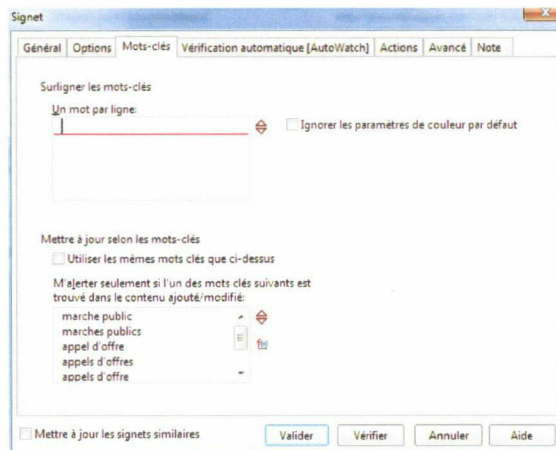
Signet

Général | Options | Mots-clés | Vérification automatique [AutoWatch] | Actions | Avancé | Note

Surligner les mots-clés

Un mot par ligne:

Ignorer les paramètres de couleur par défaut

Mettre à jour selon les mots-clés

Utiliser les mêmes mots clés que ci-dessus

M'alerter seulement si l'un des mots clés suivants est trouvé dans le contenu ajouté/modifié:

marche public
marches publics
appel d'offre
appels d'offres
appels d'offre

Mettre à jour les signets similaires

Valider | Vérifier | Annuler | Aide